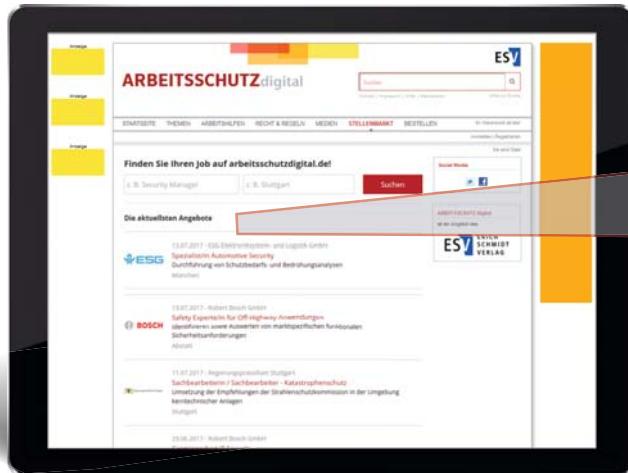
Anzeige

Anzeige

Anzeige

ESV

ARBEITSSCHUTZdigital

Suchen

STARTSEITE THEMEN ARBEITSHILFEN RECHT & REGELN MEDIEN STELLENMARKT BESTELLEN

Finden Sie Ihren Job auf arbeitsschutzdigital.de!

z. B. Security Manager

z. B. Stuttgart

Suchen

Social Media

Die aktuellsten Angebote

ARBEITSSCHUTZ digital

ESV ERICH SCHMIDT VERLAG

13.07.2017 · ESG Elektroniksystem- und Logistik GmbH

ESG

Spezialist/in Automotive Security

Durchführung von Schutzbedarfs- und Bedrohungsanalysen

München

13.07.2017 · Robert Bosch GmbH

BOSCH

Safety Expert/in für Off-Highway Anwendungen

Identifizieren sowie Auswerten von marktspezifischen funktionalen Sicherheitsanforderungen

Abstatt

11.07.2017 · Regierungspräsidium Stuttgart

Sachbearbeiterin / Sachbearbeiter - Katastrophenschutz

Umsetzung der Empfehlungen der Strahlenschutzkommission in der Umgebung kerntechnischer Anlagen

Stuttgart

29.06.2017 · Robert Bosch GmbH